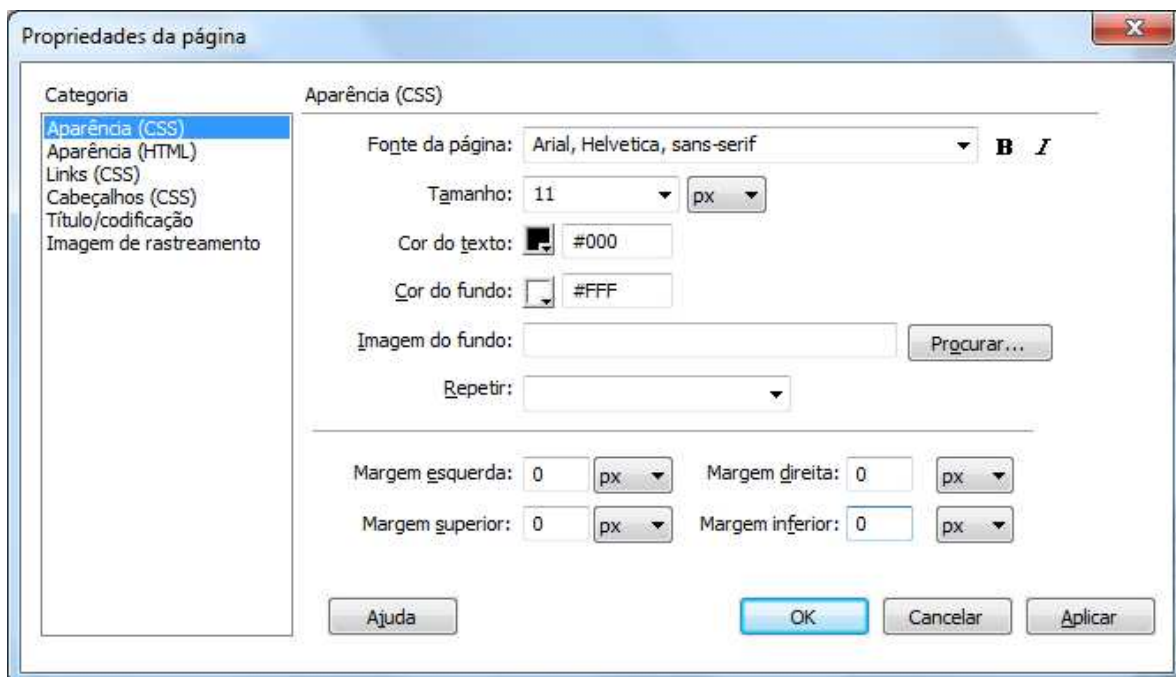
Propriedades da página

Categoria
Aparência (CSS)
Aparência (HTML)
Links (CSS)
Cabeçalhos (CSS)
Título/codificação
Imagem de rastreamento

Aparência (CSS)

Fonte da página: Arial, Helvetica, sans-serif
B I

Tamanho: 11 px

Cor do texto: #000

Cor do fundo: #FFF

Imagem do fundo:
Procurar...

Repetir:

Margem esquerda: 0 px
Margem direita: 0 px
Margem superior: 0 px
Margem inferior: 0 px

Ajuda
OK
Cancelar
Aplicar